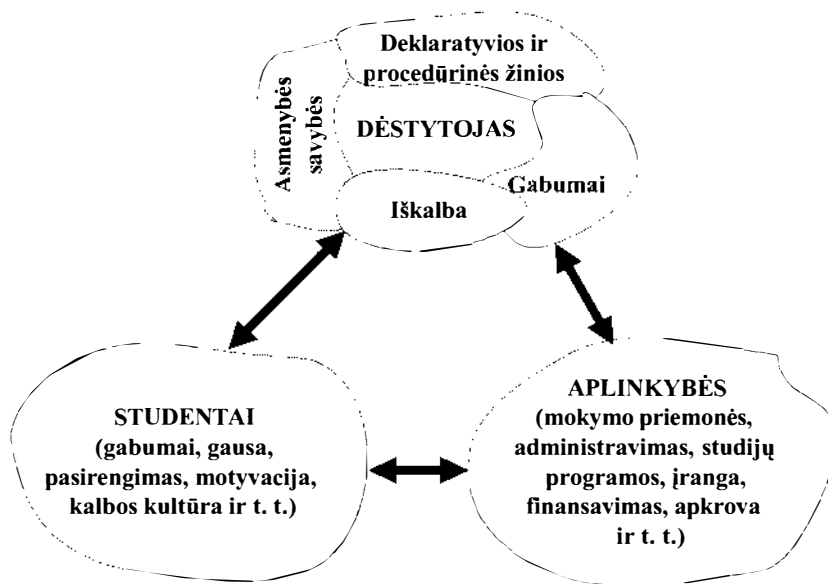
Deklaratyvios ir procedūrinės žinios

Asmenybės savybės

DĖSTYTOJAS

Gabumai

Iškalba

STUDENTAI (gabumai, gausa, pasirengimas, motyvacija, kalbos kultūra ir t. t.)

APLINKYBĖS (mokymo priemonės, administravimas, studijų programos, įranga, finansavimas, apkrova ir t. t.)